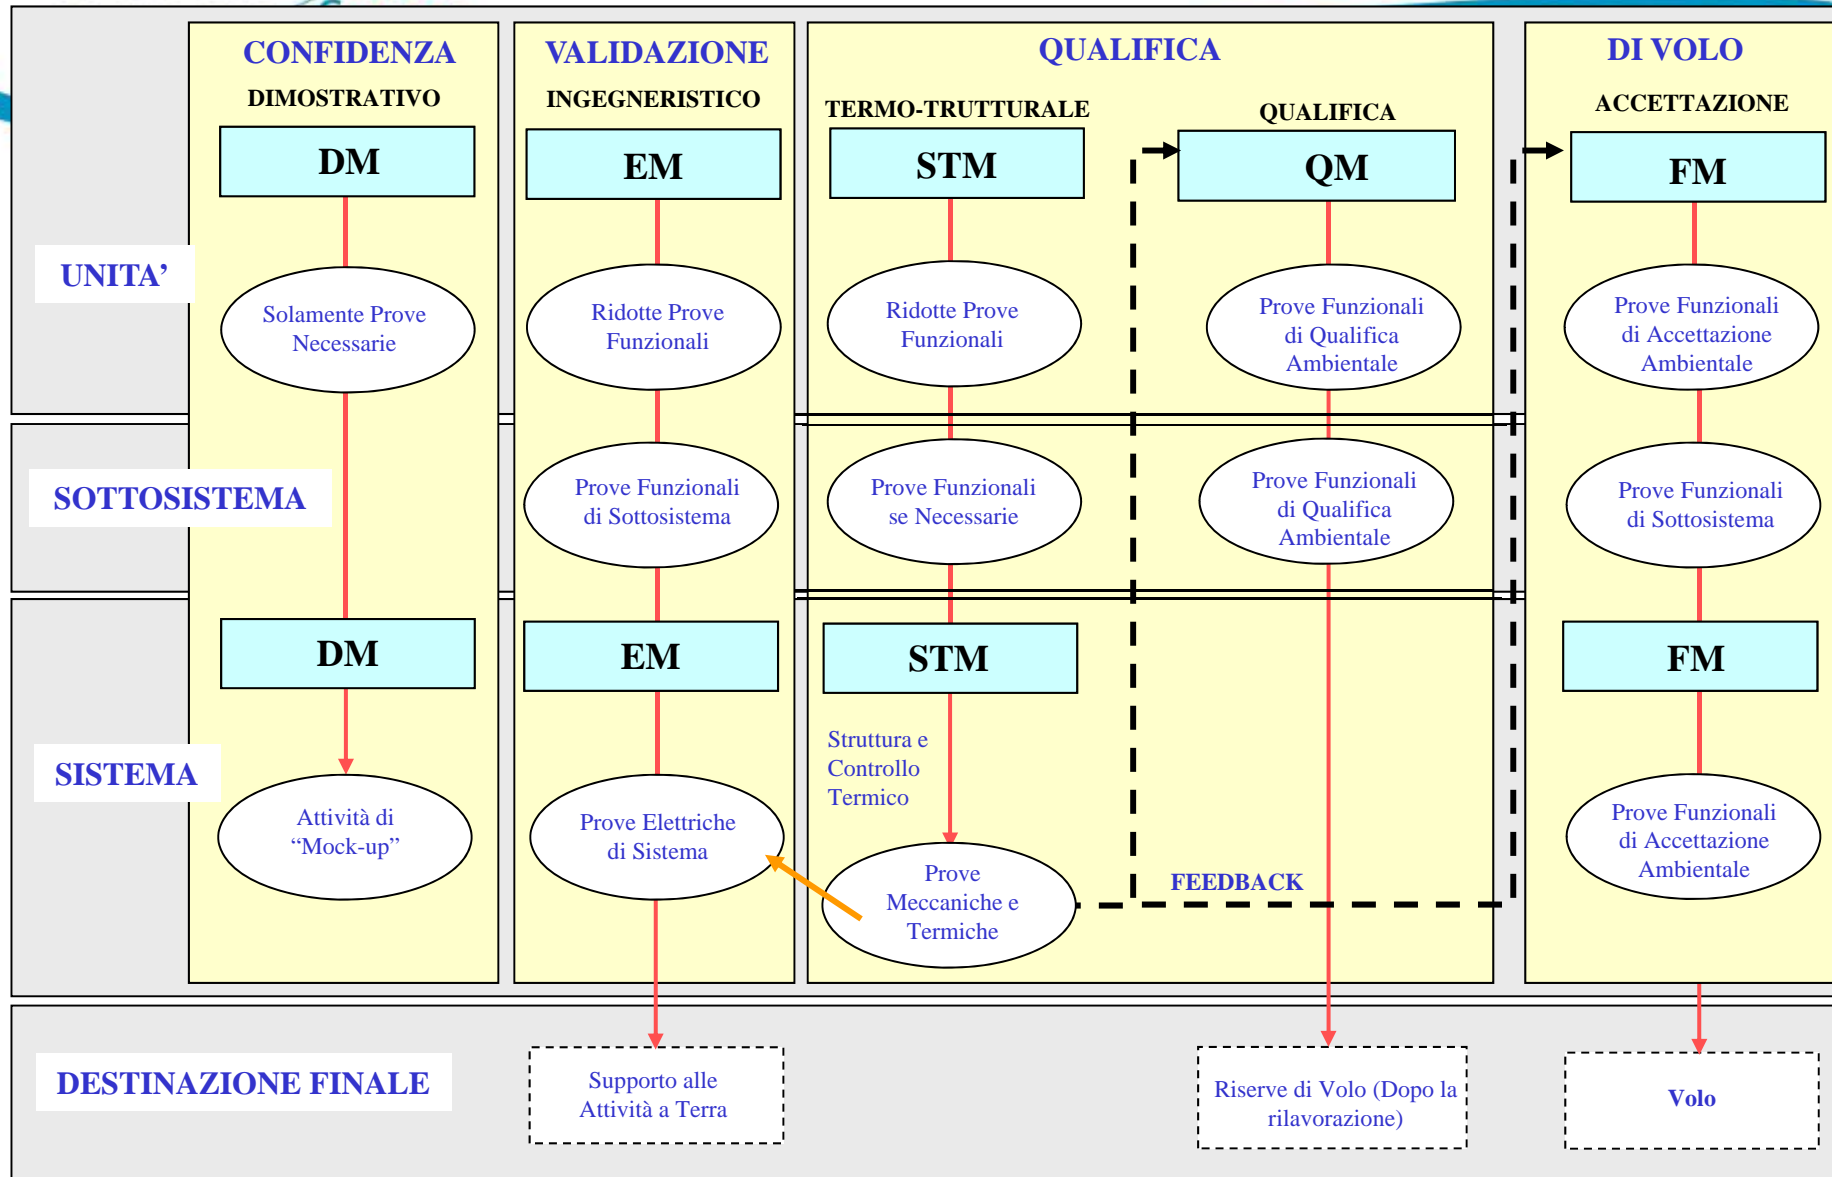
CONFIDENZA
DIMOSTRATIVO
DM

VALIDAZIONE
INGEGNERISTICO
EM

QUALIFICA
TERMO-TRUTTURALE
STM

QUALIFICA
QM

DI VOLO
ACCETTAZIONE
FM

UNITA'

Solamente Prove Necessarie

Ridotte Prove Funzionali

Ridotte Prove Funzionali

Prove Funzionali di Qualifica Ambientale

Prove Funzionali di Accettazione Ambientale

SOTTOSISTEMA

Prove Funzionali di Sottosistema

Prove Funzionali se Necessarie

Prove Funzionali di Qualifica Ambientale

Prove Funzionali di Sottosistema

DM

EM

STM

FM

SISTEMA

Attività di "Mock-up"

Prove Elettriche di Sistema

Struttura e Controllo Termico

Prove Meccaniche e Termiche

FEEDBACK

Prove Funzionali di Accettazione Ambientale

DESTINAZIONE FINALE

Supporto alle Attività a Terra

Riserve di Volo (Dopo la rilavorazione)

Volo